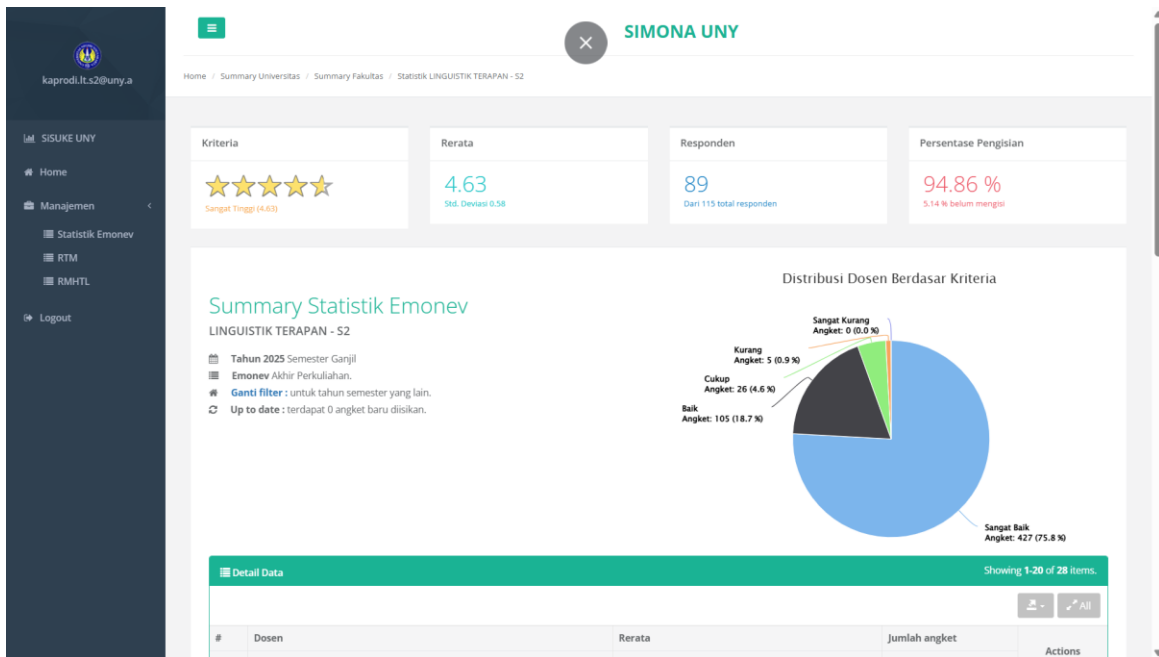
kaprodi.lt.s2@uny.a

SISUKE UNY
Home
Manajemen
Statistik Emonev
RTM
RMHTL
Logout

SIMONA UNY

Home / Summary Universitas / Summary Fakultas / Statistik LINGUISTIK TERAPAN - S2

Kriteria
Sangat Tinggi (4.63)

Rerata
4.63
Std. Deviasi 0.58

Responden
89
Dari 115 total responden

Persentase Pengisian
94.86 %
5.14 % belum mengisi

Summary Statistik Emonev
LINGUISTIK TERAPAN - S2

Tahun 2025 Semester Ganjil
Emonev Akhir Perkuliahan.
Ganti filter : untuk tahun semester yang lain.
Up to date : terdapat 0 angket baru diisikan.

Distribusi Dosen Berdasar Kriteria

Sangat Kurang
Angket: 0 (0.0 %)
Kurang
Angket: 5 (0.9 %)
Cukup
Angket: 26 (4.6 %)
Baik
Angket: 105 (18.7 %)
Sangat Baik
Angket: 427 (75.8 %)

Detail Data
Showing 1-20 of 28 items.

All

| # | Dosen | Rerata | Jumlah angket | Actions |